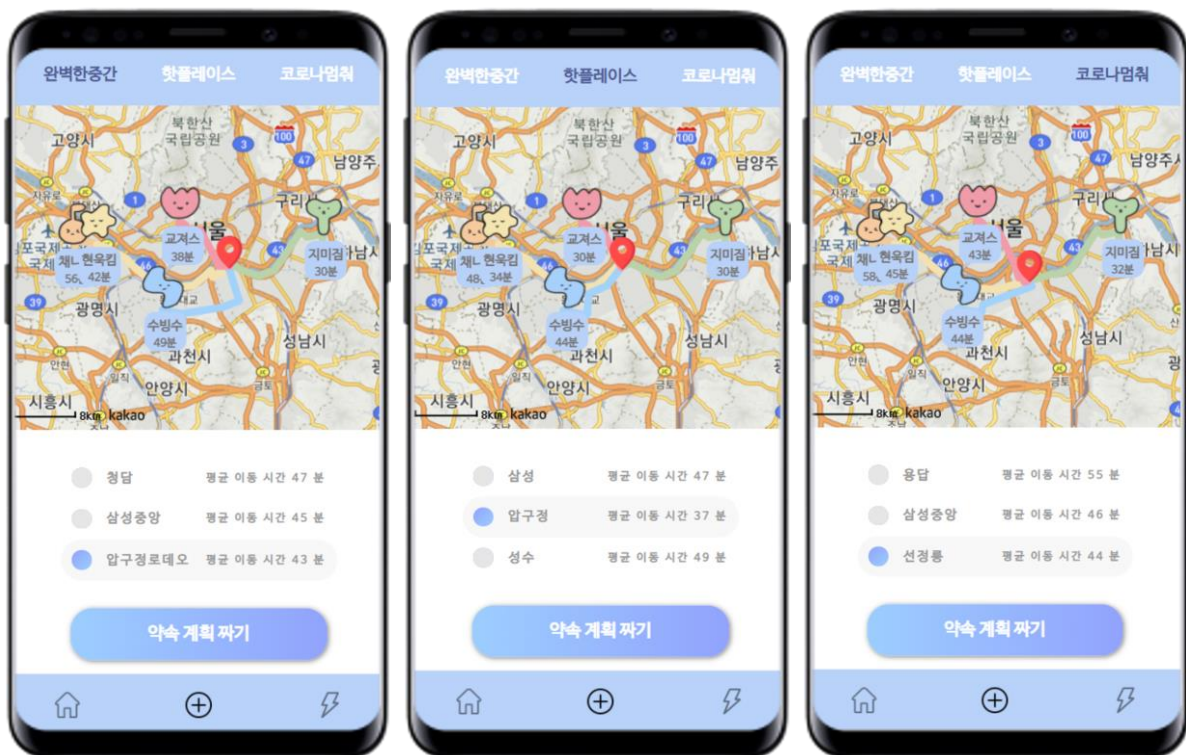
완벽한중간 핫플레이스 코로나멈춰

북한산 국립공원
고양시
남양주
구리
서울
교저스 38분
현욱킴 42분
채L 56
지미짐 30분
국제
광명시
수빙수 49분
과천시
성남시
안양시
시흥시
8km kakao

청담 평균 이동 시간 47 분
삼성중앙 평균 이동 시간 45 분
압구정로데오 평균 이동 시간 43 분

약속 계획 짜기

완벽한중간 핫플레이스 코로나멈춰

북한산 국립공원
고양시
남양주
구리
서울
교저스 30분
현욱킴 34분
채L 48
지미짐 30분
국제
광명시
수빙수 44분
과천시
성남시
안양시
시흥시
8km kakao

삼성 평균 이동 시간 47 분
압구정 평균 이동 시간 37 분
성수 평균 이동 시간 49 분

약속 계획 짜기

완벽한중간 핫플레이스 코로나멈춰

북한산 국립공원
고양시
남양주시
구리
서울
교저스 43분
현욱킴 45분
채L 58
지미짐 32분
국제
광명시
수빙수 44분
과천시
성남시
안양시
시흥시
8km kakao

용답 평균 이동 시간 55 분
삼성중앙 평균 이동 시간 46 분
선정릉 평균 이동 시간 44 분

약속 계획 짜기